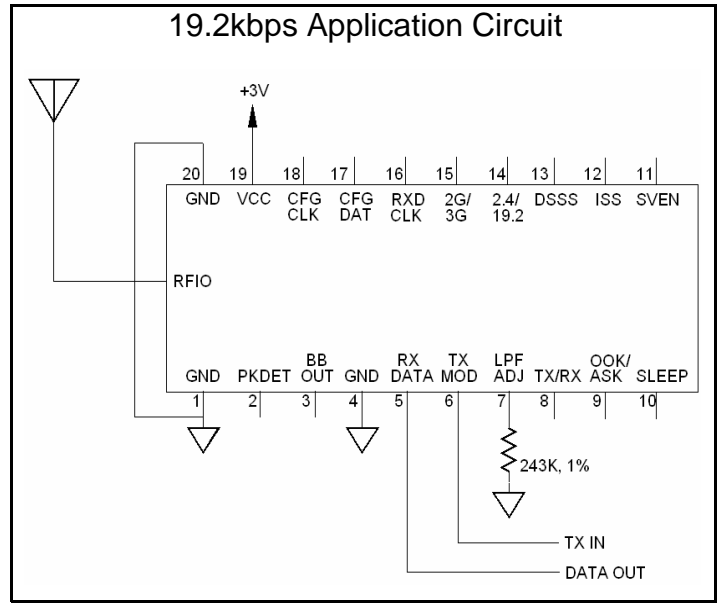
19.2kbps Application Circuit

+3V

20 GND
19 VCC
18 CFG CLK
17 CFG DAT
16 RXD CLK
15 2G/ 3G
14 2.4/ 19.2
13 DSSS
12 ISS
11 SVEN

RFIO

GND 1
PKDET 2
BB OUT 3
GND 4
RX DATA 5
TX MOD 6
LPF ADJ 7
TX/RX 8
OOK/ ASK 9
SLEEP 10

243K, 1%

TX IN

DATA OUT